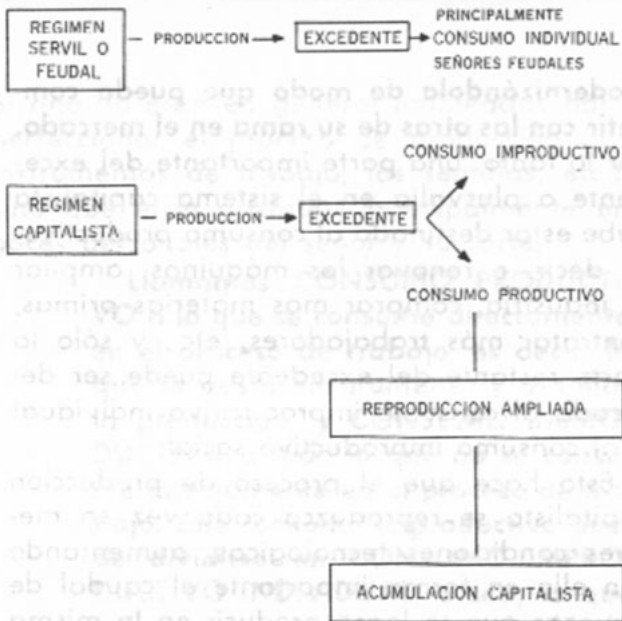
REGIMEN SERVIL O FEUDAL → PRODUCCION → EXCEDENTE → PRINCIPALMENTE CONSUMO INDIVIDUAL SEÑORES FEUDALES

REGIMEN CAPITALISTA → PRODUCCION → EXCEDENTE

CONSUMO IMPRODUCTIVO

CONSUMO PRODUCTIVO

REPRODUCCION AMPLIADA

ACUMULACION CAPITALISTA